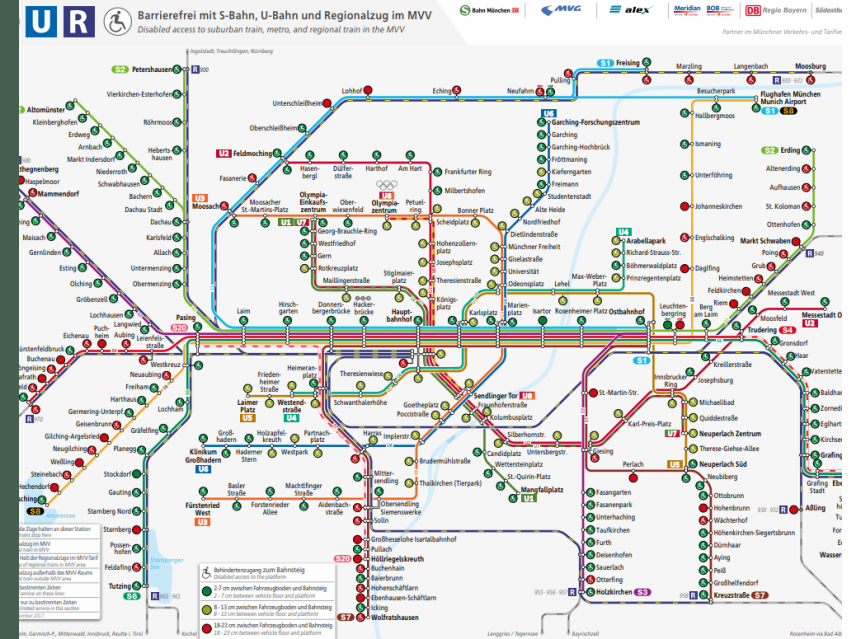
U R

Barrierefrei mit S-Bahn, U-Bahn und Regionalzug im MVV
Disabled access to suburban train, metro, and regional train in the MVV

S Bahn München DB
MVG
alex
Meridian BOB
DB Regio Bayern
Südostbayernbahn

Partner im Münchner Verkehrs- und Tarifverbund

Ingolstadt, Treuchtlingen, Nürnberg

S1 Freising
Marzling
Langenbach
Moosburg
Pulling
Neufahrn
Eching
Lohhof
Unterschleißheim
Oberschleißheim
S2 Petershausen
Vierkirchen-Esterhofen
Röhrmoos
Hebertshausen
Altomünster
Kleinberghofen
Erdweg
Arnbach
Markt Indersdorf
Niederroth
Schwabhausen
Bachern
Dachau Stadt
Dachau
Karlsfeld
Allach
Untermenzing
Obermenzing
Mammendorf
Haspelmoor
Maisach
Gernlinden
Esting
Olching
Gröbenzell
Lochhausen
Langwied
Leienfelsstraße
Puchheim
Eichenau
Fürstenfeldbruck
Buchenau
Besucherpark
Flughafen München Munich Airport
Hallbergmoos
Ismaning
Unterföhring
Johanneskirchen
Englschalking
S2 Erding
Altenerding
Aufhausen
St. Koloman
Ottenhofen
Markt Schwaben
Poing
Grub
Heimstetten
Feldkirchen
Riem
Messestadt West
Messestadt Ost
Trudering
Gronsdorf
U2 Feldmoching
Fasanerie
Moosach
Moosacher St.-Martins-Platz
Hasenbergl
Dülferstraße
Harthof
Am Hart
Frankfurter Ring
Milbertshofen
Olympia-Einkaufszentrum
Oberwiesenfeld
Olympiazentrum
Petuelring
Bonner Platz
Scheidplatz
Georg-Brauchle-Ring
Westfriedhof
Gern
Rotkreuzplatz
Maillingerstraße
Stiglmaierplatz
Hohenzollernplatz
Josephsplatz
Theresienstraße
Königsplatz
Garching-Forschungszentrum
Garching
Garching-Hochbrück
Fröttmaning
Kieferngarten
Freimann
Studentenstadt
Alte Heide
Nordfriedhof
Dietlindenstraße
Münchner Freiheit
Giselastraße
Universität
Odeonsplatz
Marienplatz
Lehel
Max-Weber-Platz
Arabellapark
Richard-Strauss-Str.
Böhmerwaldplatz
Prinzregentenplatz
Dagfing
Leuchtenbergring
Berg am Laim
Ostbahnhof
Rosenheimer Platz
Isartor
Karlsplatz
Hauptbahnhof
Hackerbrücke
Donnersbergerbrücke
Hirschgarten
Laim
Pasing
S20
Westkreuz
Neuaubing
Freiham
Harthaus
Germering-Unterpfaffenhofen
Geisenbrunn
Gilching-Argelsried
Neugilching
Weßling
Steinebach
Seefeld-Hechendorf
Herrsching
S8 Ammersee
Lochham
Gräfelfing
Planegg
Stockdorf
Gauting
Stamberg Nord
Starnberg
Possenhofen
Feldafing
Tutzing
S6
Starnberger See
Friedenheimer Straße
Heimeranplatz
Theresienwiese
Schwanthalerhöhe
Goetheplatz
Poccistraße
Laimer Platz
Westendstraße
U5
U4
Großhadern
Holzapfelkreuth
Partnachplatz
Harras
Implerstraße
Klinikum Großhadern
U6
Haderner Stern
Westpark
Sendlinger Tor
Fraunhoferstraße
Kolumbusplatz
Silberhornstr.
Candidplatz
Untersbergstr.
Wettersteinplatz
St.-Quirin-Platz
Mangfallplatz
U1
Brudermühlstraße
Thalkirchen (Tierpark)
Mittersendling
Obersendling
Siemenswerke
Solln
Basler Straße
Forstenrieder Allee
Machtlfinger Straße
Aidenbachstraße
Fürstenried West
U3
Großhesselohe Isartalbahnhof
Pullach
Höllriegelskreuth
Buchenhain
Baierbrunn
Hohenschäftlarn
Ebenhausen-Schäftlarn
Icking
Wolfratshausen
S7
St.-Martin-Str.
Karl-Preis-Platz
Giesing
Perlach
Innsbrucker Ring
Josephsburg
Michaelibad
Quiddestraße
Neuperlach Zentrum
Therese-Giehse-Allee
Neuperlach Süd
Kreillerstraße
U7
U5
U8
Fasangarten
Fasanenpark
Unterhaching
Taufkirchen
Furth
Deisenhofen
Sauerlach
Otterfing
Holzkirchen
Neubiberg
Ottobrunn
Hohenbrunn
Wächterhof
Höhenkirchen-Siegertsbrunn
Dürrnhaar
Aying
Peiß
Großhelfendorf
Kreuzstraße
S3
S4
S7
S6
S8
S20
Vaterstetten
Baldham
Zorneding
Eglharting
Kirchseeon
Grafing Bahnhof
Grafing Stadt
Ebersberg
Wasserburg
Aßling

Behindertenzugang zum Bahnsteig
Disabled access to the platform
2–7 cm zwischen Fahrzeugboden und Bahnsteig
2–7 cm between vehicle floor and platform
8–13 cm zwischen Fahrzeugboden und Bahnsteig
8–13 cm between vehicle floor and platform
18–23 cm zwischen Fahrzeugboden und Bahnsteig
18–23 cm between vehicle floor and platform

Nur zu bestimmten Zeiten
Limited service at this time

Kochel
Lenggries / Tegernsee
Bayrischzell
Rosenheim via Kiel
Augsburg, Garmisch-P., Mittenwald, Innsbruck, Reutte i. Tirol